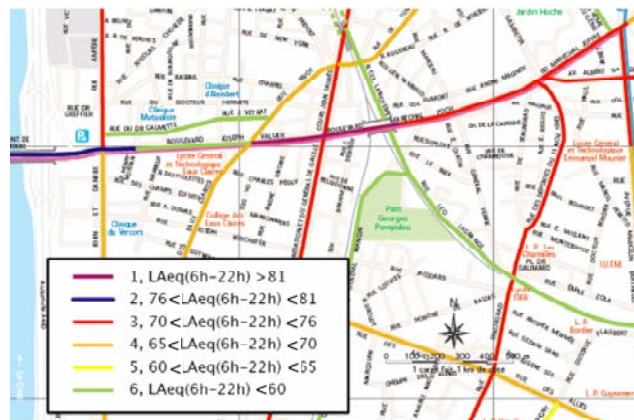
Jardin Hoche

Clinique d'Alembert

Clinique Mutualiste

RUE DU GRIFFIER

RUE DU DR CALMETTE

BOULEVARD JOSEPH VALLIER

Lycée Général et Technologique Louis Cloitres

Clinique du Vercors

Collège des Eaux Claires

Parc Georges Pompidou

Lycée Général et Technologique Emmanuel Mounier

L. P. Les Charmilles

IUFM

L. P. Bordier

L. P. Guynemer

1, LAeq(6h-22h) >81
2, 76<LAeq(6h-22h) <81
3, 70<LAeq(6h-22h) <76
4, 65<LAeq(6h-22h) <70
5, 60<LAeq(6h-22h) <65
6, LAeq(6h-22h) <60

N

0 100 200 300 400 500 m

1 carré fait 1 km de côté